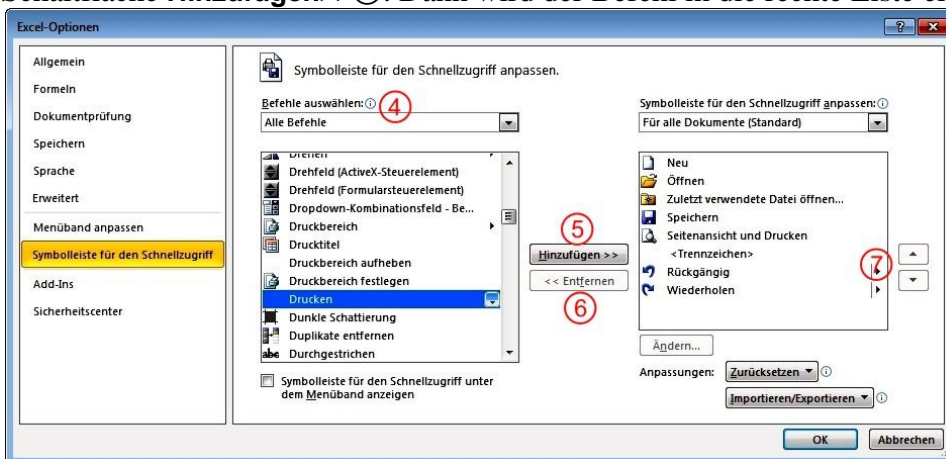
Schaltfläche Hinzufügen >> ⑤. Dann wird der Befehl in die rechte Liste ei

Excel-Optionen

Allgemein
Formeln
Dokumentprüfung
Speichern
Sprache
Erweitert
Menüband anpassen
Symbolleiste für den Schnellzugriff
Add-Ins
Sicherheitscenter

Symbolleiste für den Schnellzugriff anpassen.

Befehle auswählen: ④
Alle Befehle

Drehen
Drehfeld (ActiveX-Steuerelement)
Drehfeld (Formularsteuerelement)
Dropdown-Kombinationsfeld - Be...
Druckbereich
Drucktitel
Druckbereich aufheben
Druckbereich festlegen
Drucken
Dunkle Schattierung
Duplikate entfernen
Durchgestrichen

⑤
Hinzufügen >>
<< Entfernen
⑥

Symbolleiste für den Schnellzugriff anpassen:
Für alle Dokumente (Standard)

Neu
Öffnen
Zuletzt verwendete Datei öffnen...
Speichern
Seitenansicht und Drucken
<Trennzeichen>
Rückgängig
Wiederholen
⑦

Ändern...

Symbolleiste für den Schnellzugriff unter dem Menüband anzeigen

Anpassungen: Zurücksetzen ▾
Importieren/Exportieren ▾

OK
Abbrechen